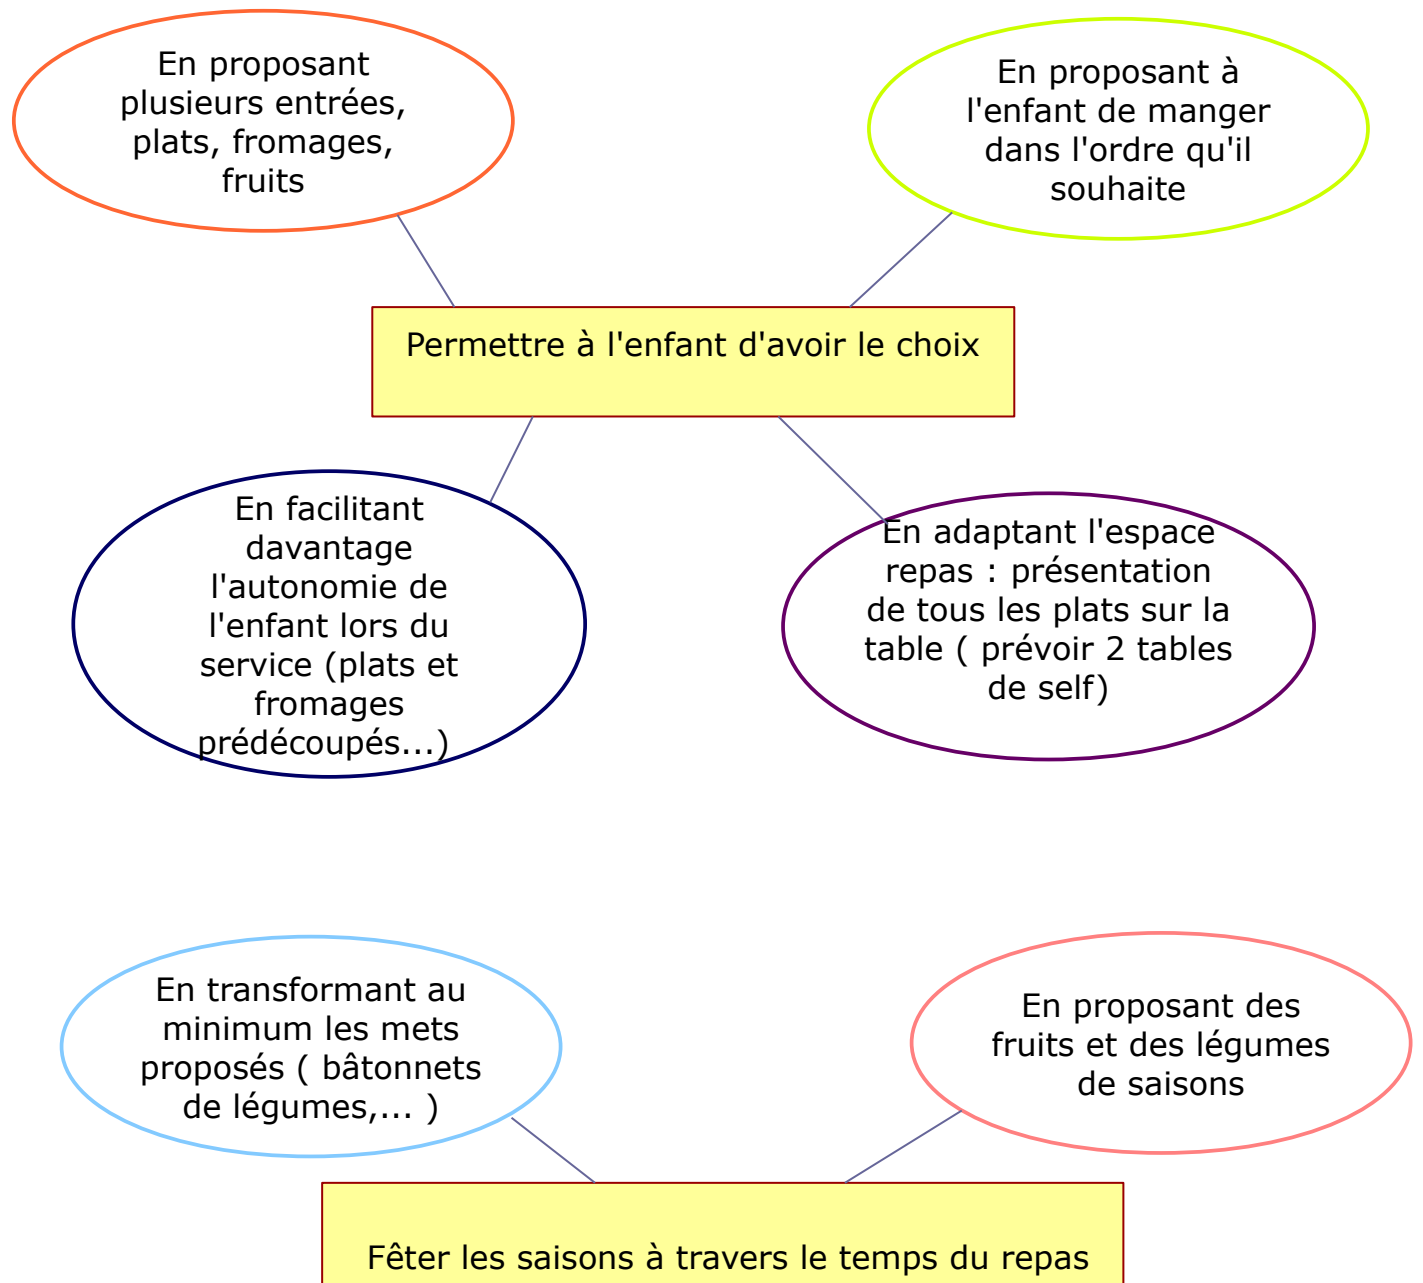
En proposant plusieurs entrées, plats, fromages, fruits

En proposant à l'enfant de manger dans l'ordre qu'il souhaite

Permettre à l'enfant d'avoir le choix

En facilitant davantage l'autonomie de l'enfant lors du service (plats et fromages prédécoupés...)

En adaptant l'espace repas : présentation de tous les plats sur la table ( prévoir 2 tables de self)

En transformant au minimum les mets proposés ( bâtonnets de légumes,... )

En proposant des fruits et des légumes de saisons

Fêter les saisons à travers le temps du repas